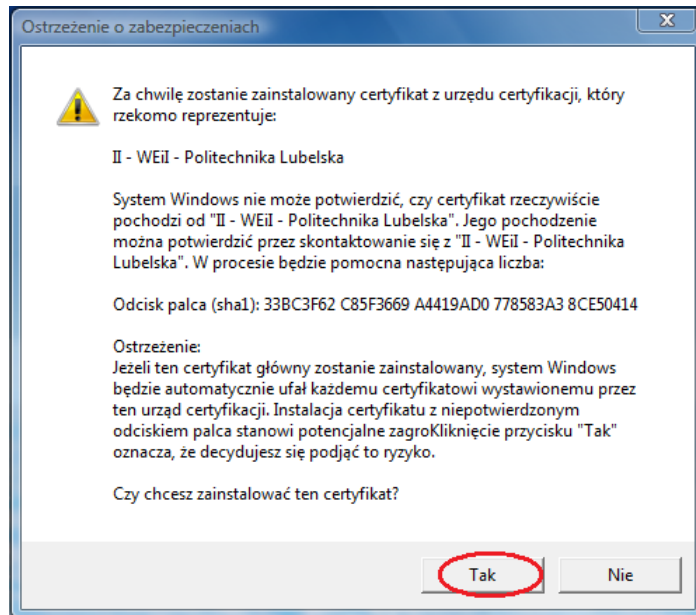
Ostrzeżenie o zabezpieczeniach

Za chwilę zostanie zainstalowany certyfikat z urzędu certyfikacji, który rzekomo reprezentuje:

II - WEiI - Politechnika Lubelska

System Windows nie może potwierdzić, czy certyfikat rzeczywiście pochodzi od "II - WEiI - Politechnika Lubelska". Jego pochodzenie można potwierdzić przez skontaktowanie się z "II - WEiI - Politechnika Lubelska". W procesie będzie pomocna następująca liczba:

Odcisk palca (sha1): 33BC3F62 C85F3669 A4419AD0 778583A3 8CE50414

Ostrzeżenie:
Jeżeli ten certyfikat główny zostanie zainstalowany, system Windows będzie automatycznie ufał każdemu certyfikatowi wystawionemu przez ten urząd certyfikacji. Instalacja certyfikatu z niepotwierdzonym odciskiem palca stanowi potencjalne zagroKliknięcie przycisku "Tak" oznacza, że decydujesz się podjąć to ryzyko.

Czy chcesz zainstalować ten certyfikat?

Tak

Nie